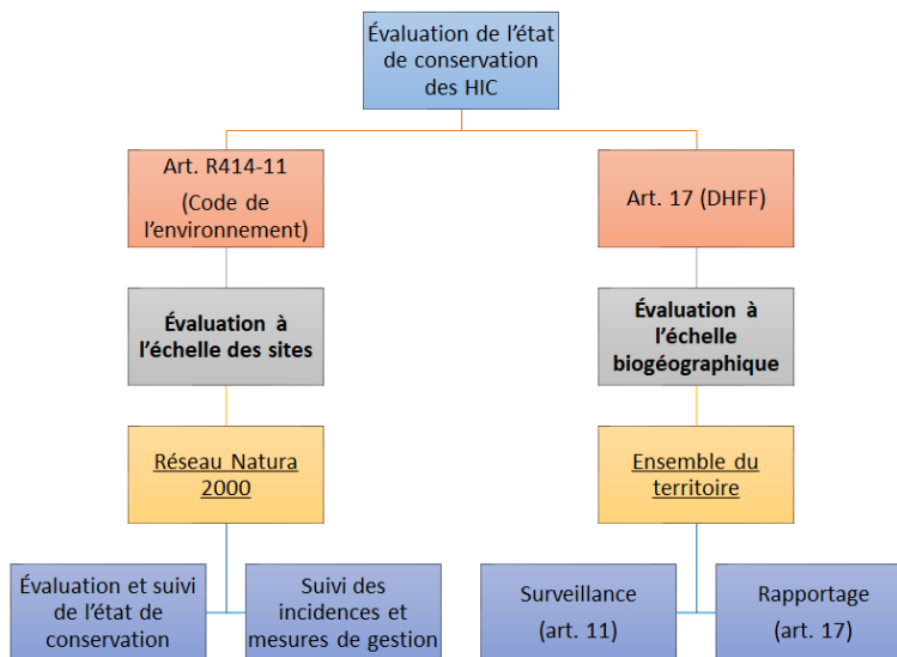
Évaluation de l'état de conservation des HIC

Art. R414-11

(Code de l'environnement)

Évaluation à l'échelle des sites

Réseau Natura 2000

Évaluation et suivi de l'état de conservation

Suivi des incidences et mesures de gestion

Art. 17 (DHFF)

Évaluation à l'échelle biogéographique

Ensemble du territoire

Surveillance (art. 11)

Rapportage (art. 17)